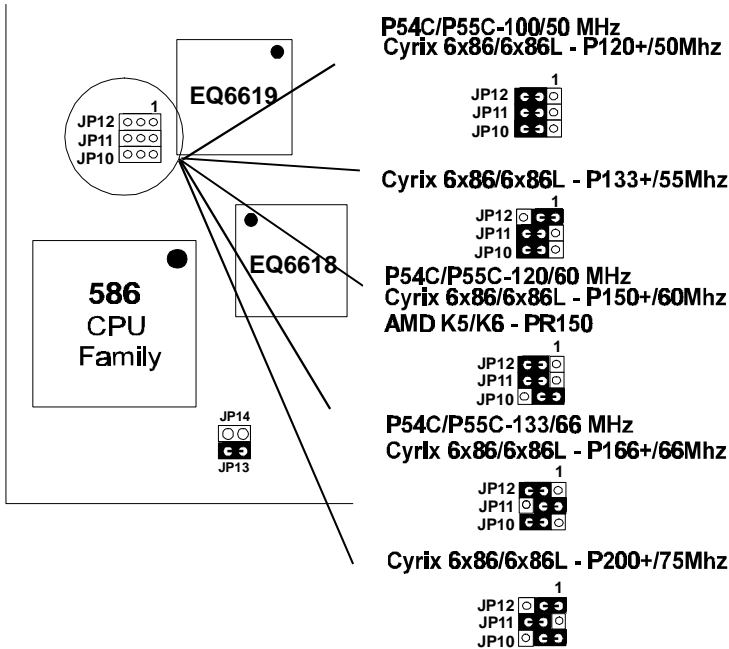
EQ6619

1
JP12
JP11
JP10

EQ6618

586
CPU
Family

JP14
JP13

P54C/P55C-100/50 MHz
Cyrix 6x86/6x86L - P120+/50Mhz

JP12
JP11
JP10
1

Cyrix 6x86/6x86L - P133+/55Mhz

1
JP12
JP11
JP10

P54C/P55C-120/60 MHz
Cyrix 6x86/6x86L - P150+/60Mhz
AMD K5/K6 - PR150

1
JP12
JP11
JP10

P54C/P55C-133/66 MHz
Cyrix 6x86/6x86L - P166+/66Mhz

1
JP12
JP11
JP10

Cyrix 6x86/6x86L - P200+/75Mhz

1
JP12
JP11
JP10